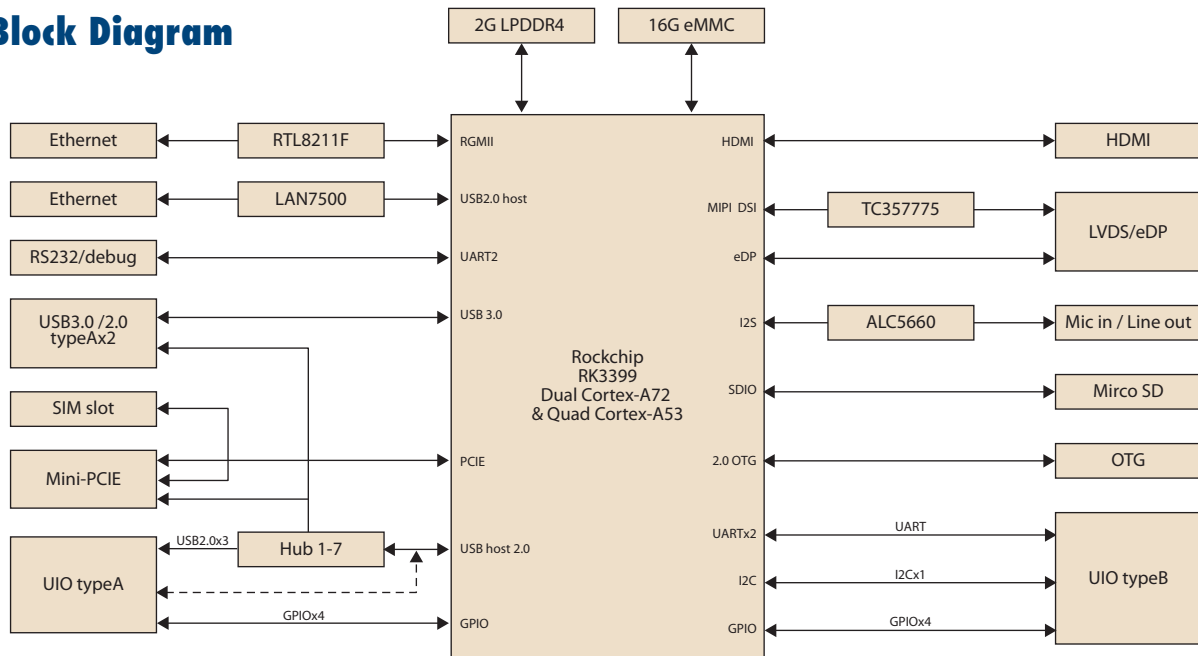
Block Diagram

2G LPDDR4

16G eMMC

Ethernet

RTL8211F

RGMII

HDMI

HDMI

Ethernet

LAN7500

USB2.0 host

MIPI DSI

TC357775

LVDS/eDP

RS232/debug

UART2

eDP

USB3.0 /2.0 typeAx2

USB 3.0

I2S

ALC5660

Mic in / Line out

Rockchip RK3399 Dual Cortex-A72 & Quad Cortex-A53

SIM slot

SDIO

Mirco SD

Mini-PCIE

PCIE

2.0 OTG

OTG

UIO typeA

USB2.0x3

Hub 1-7

USB host 2.0

UARTx2

UART

UIO typeB

I2C

I2Cx1

GPIOx4

GPIO

GPIO

GPIOx4